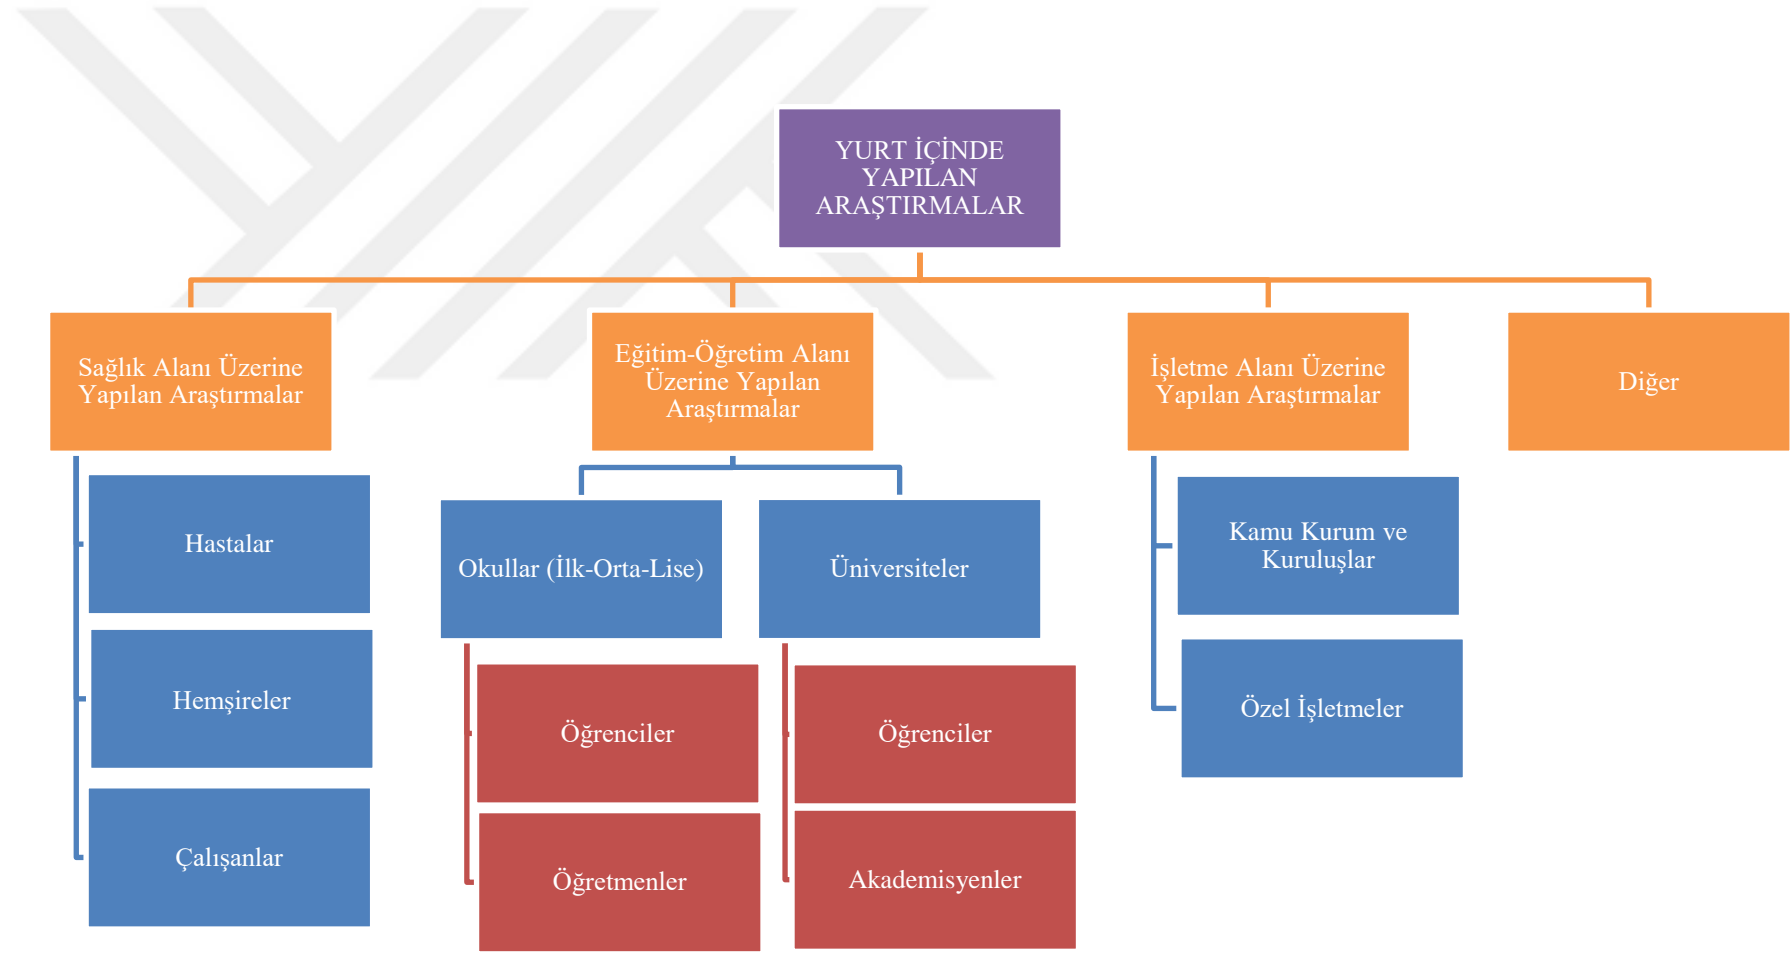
YURT İÇİNDE YAPILAN ARAŞTIRMALAR

Sağlık Alanı Üzerine Yapılan Araştırmalar

Hastalar

Hemşireler

Çalışanlar

Eğitim-Öğretim Alanı Üzerine Yapılan Araştırmalar

Okullar (İlk-Orta-Lise)

Öğrenciler

Öğretmenler

Üniversiteler

Öğrenciler

Akademisyenler

İşletme Alanı Üzerine Yapılan Araştırmalar

Kamu Kurum ve Kuruluşlar

Özel İşletmeler

Diğer